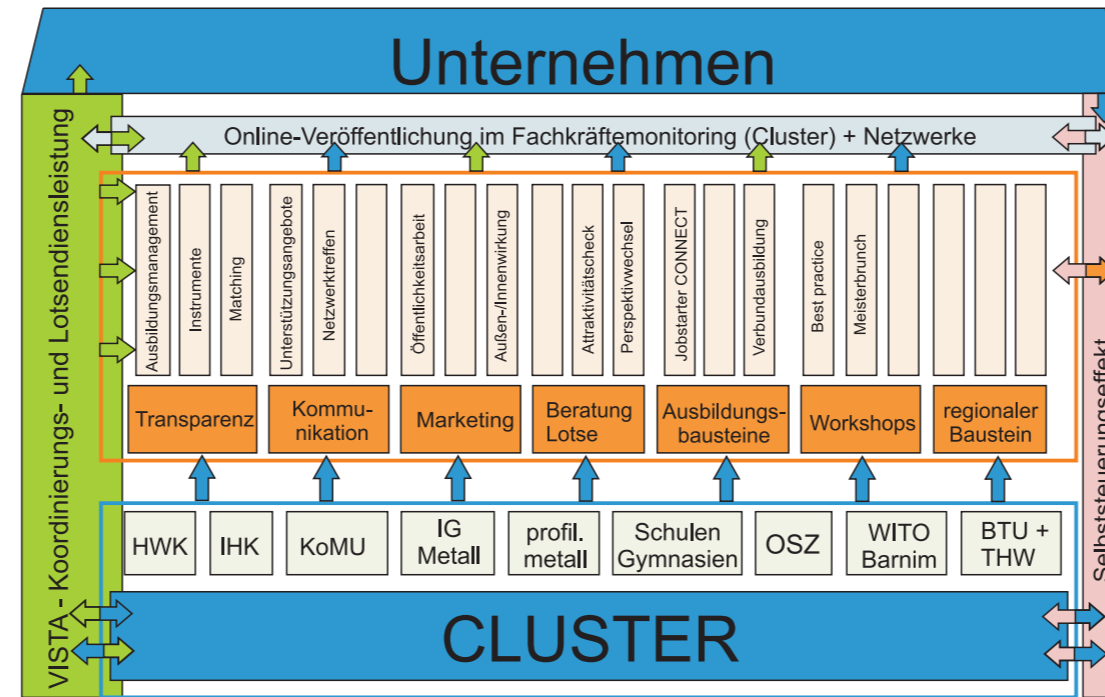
Unternehmen

VISTA - Koordinierungs- und Lotsendienstleistung

Online-Veröffentlichung im Fachkräftemonitoring (Cluster) + Netzwerke

Ausbildungsmanagement
Instrumente
Matching
Unterstützungsangebote
Netzwerktreffen
Öffentlichkeitsarbeit
Außen-/Innenwirkung
Attraktivitätscheck
Perspektivwechsel
Jobstarter CONNECT
Verbundausbildung
Best practice
Meisterbrunch

Transparenz
Kommunikation
Marketing
Beratung Lotse
Ausbildungsbausteine
Workshops
regionaler Baustein

HWK
IHK
KoMU
IG Metall
profil. metall
Schulen Gymnasien
OSZ
WITO Barnim
BTU + THW

CLUSTER

Selbststeuerungseffekt